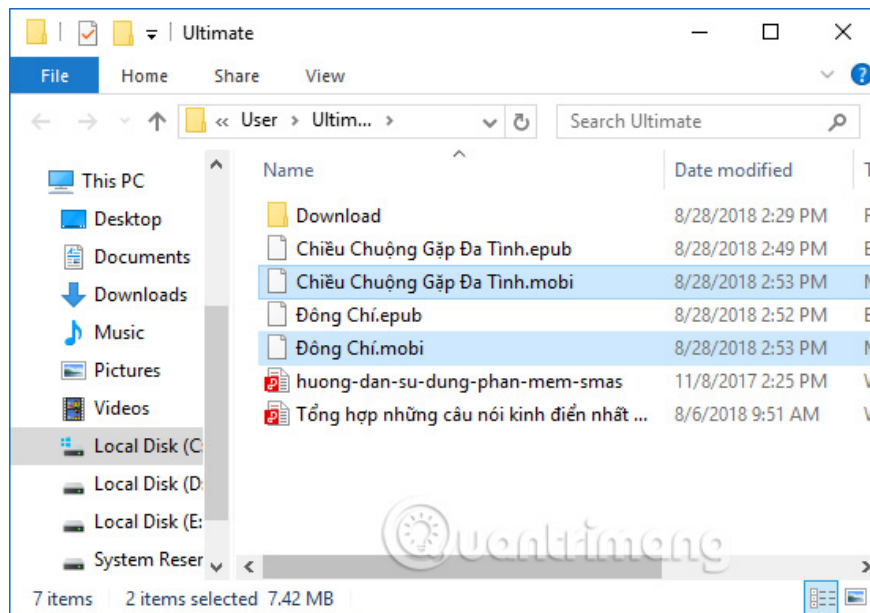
Ultimate

File Home Share View

« User › Ultim... ›

Search Ultimate

This PC
Desktop
Documents
Downloads
Music
Pictures
Videos
Local Disk (C:
Local Disk (D:
Local Disk (E:
System Reser

| Name | Date modified | T |
|---|---|---|
| Download | 8/28/2018 2:29 PM | F |
| Chiều Chuộng Gặp Đa Tình.epub | 8/28/2018 2:49 PM | E |
| Chiều Chuộng Gặp Đa Tình.mobi | 8/28/2018 2:53 PM | M |
| Đông Chí.epub | 8/28/2018 2:52 PM | E |
| Đông Chí.mobi | 8/28/2018 2:53 PM | M |
| huong-dan-su-dung-phan-mem-smas | 11/8/2017 2:25 PM | V |
| Tổng hợp những câu nói kinh điển nhất ... | 8/6/2018 9:51 AM | V |

Quantrimang

7 items 2 items selected 7.42 MB